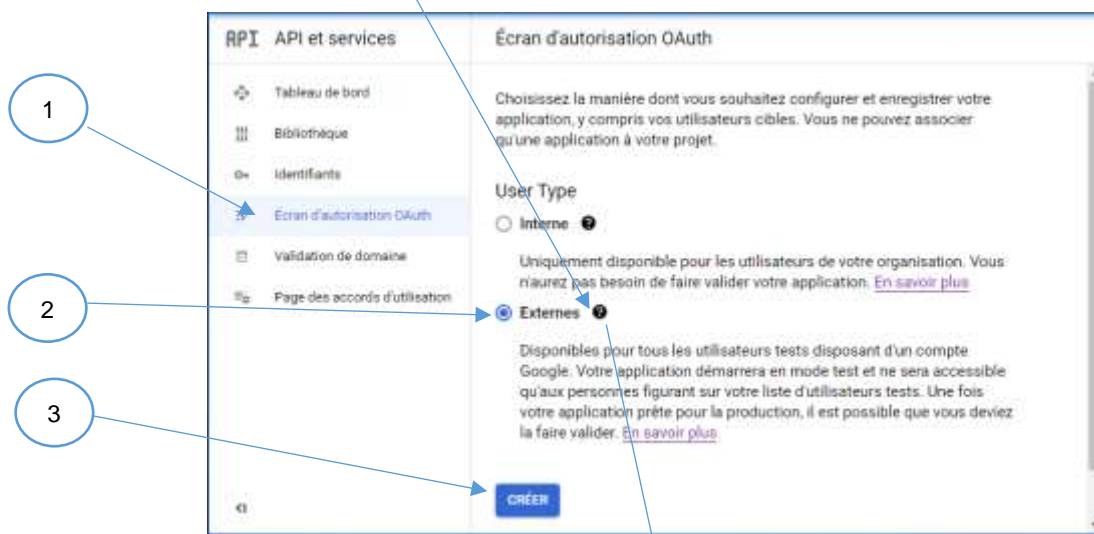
1

2

3

API API et services

Tableau de bord

Bibliothèque

Identifiants

Écran d'autorisation OAuth

Validation de domaine

Page des accords d'utilisation

Écran d'autorisation OAuth

Choisissez la manière dont vous souhaitez configurer et enregistrer votre application, y compris vos utilisateurs cibles. Vous ne pouvez associer qu'une application à votre projet.

User Type

Interne

Uniquement disponible pour les utilisateurs de votre organisation. Vous n'aurez pas besoin de faire valider votre application. En savoir plus

Externes

Disponibles pour tous les utilisateurs tests disposant d'un compte Google. Votre application démarrera en mode test et ne sera accessible qu'aux personnes figurant sur votre liste d'utilisateurs tests. Une fois votre application prête pour la production, il est possible que vous deviez la faire valider. En savoir plus

CRÉER